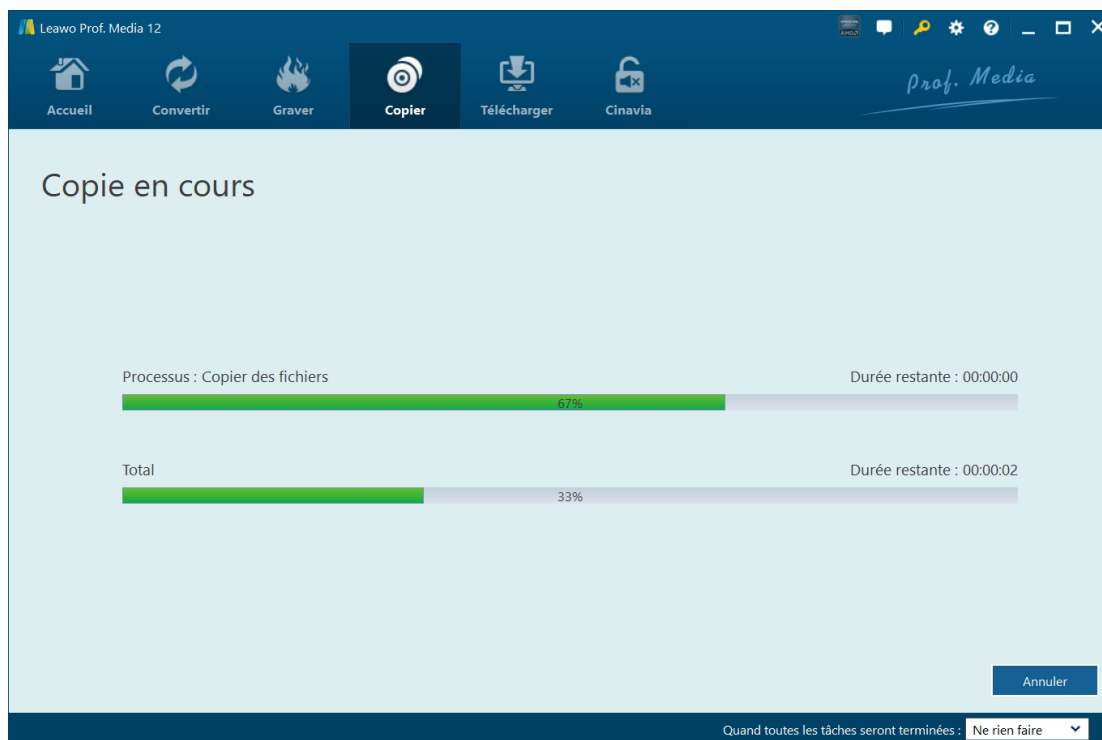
Leawo Prof. Media 12

AMD

Accueil
Convertir
Graver
Copier
Télécharger
Cinavia

Prof. Media

Copie en cours

Processus : Copier des fichiers
Durée restante : 00:00:00
67%

Total
Durée restante : 00:00:02
33%

Annuler

Quand toutes les tâches seront terminées : Ne rien faire